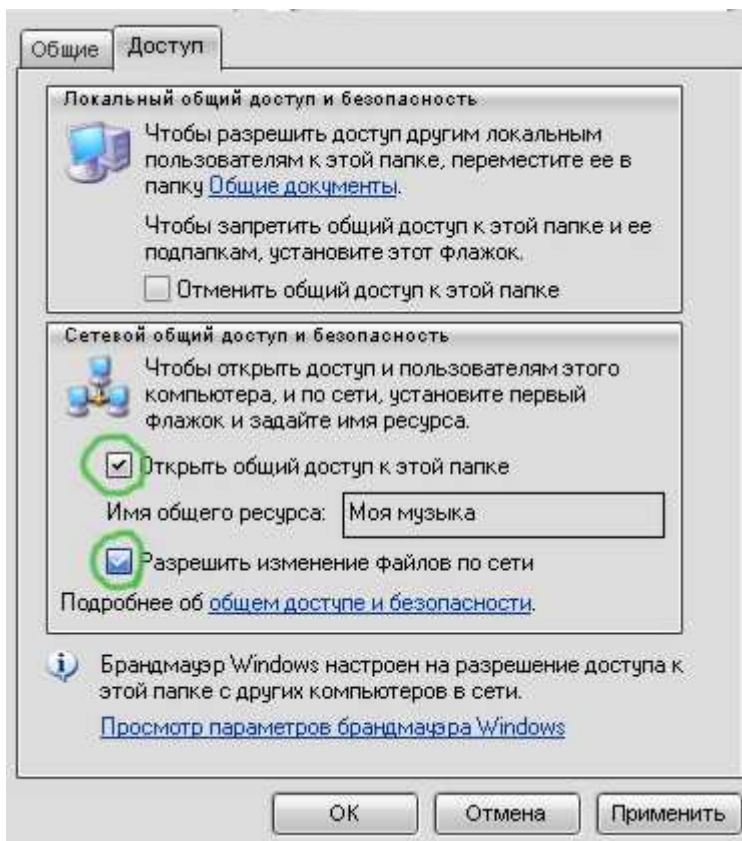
Общие | Доступ

Локальный общий доступ и безопасность

Чтобы разрешить доступ другим локальным пользователям к этой папке, переместите ее в папку Общие документы.

Чтобы запретить общий доступ к этой папке и ее подпапкам, установите этот флажок.

Отменить общий доступ к этой папке

Сетевой общий доступ и безопасность

Чтобы открыть доступ и пользователям этого компьютера, и по сети, установите первый флажок и задайте имя ресурса.

Открыть общий доступ к этой папке

Имя общего ресурса: Моя музыка

Разрешить изменение файлов по сети

Подробнее об общем доступе и безопасности.

Брандмауэр Windows настроен на разрешение доступа к этой папке с других компьютеров в сети.

Просмотр параметров брандмауэра Windows

OK | Отмена | Применить